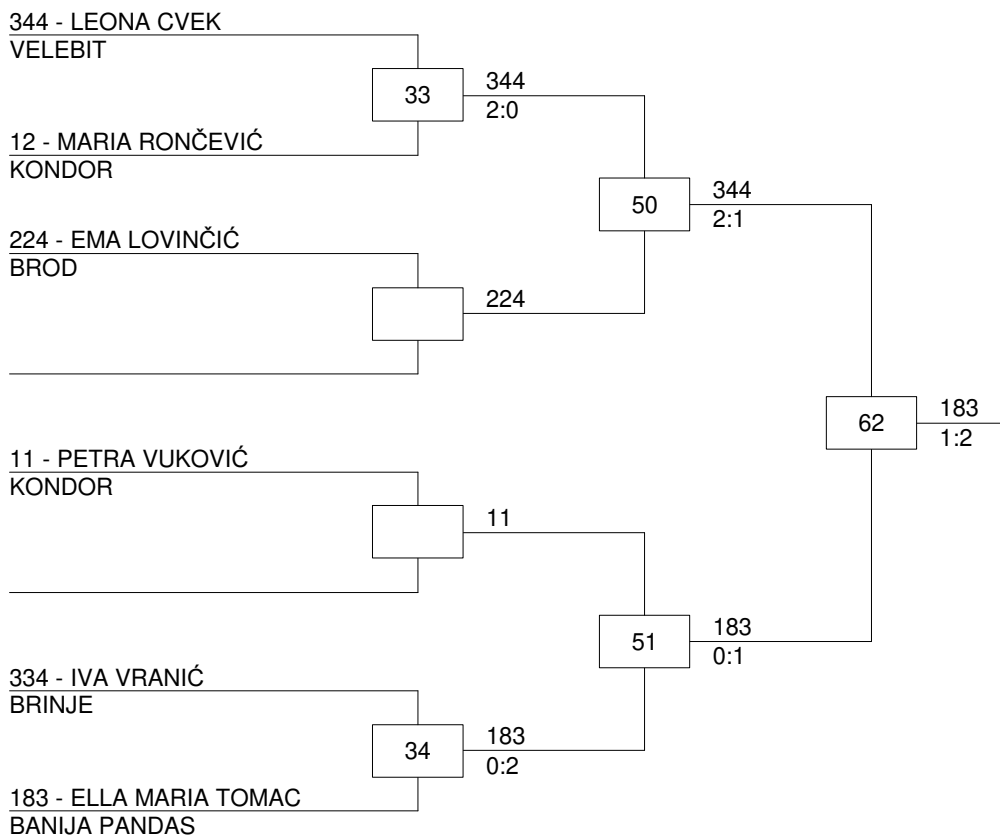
344 - LEONA CVEK
VELEBIT

33

344
2:0

12 - MARIA RONČEVIĆ
KONDOR

50

344
2:1

224 - EMA LOVINČIĆ
BROD

224

62

183
1:2

11 - PETRA VUKOVIĆ
KONDOR

11

51

183
0:1

334 - IVA VRANIĆ
BRINJE

34

183
0:2

183 - ELLA MARIA TOMAC
BANIJA PANDAS